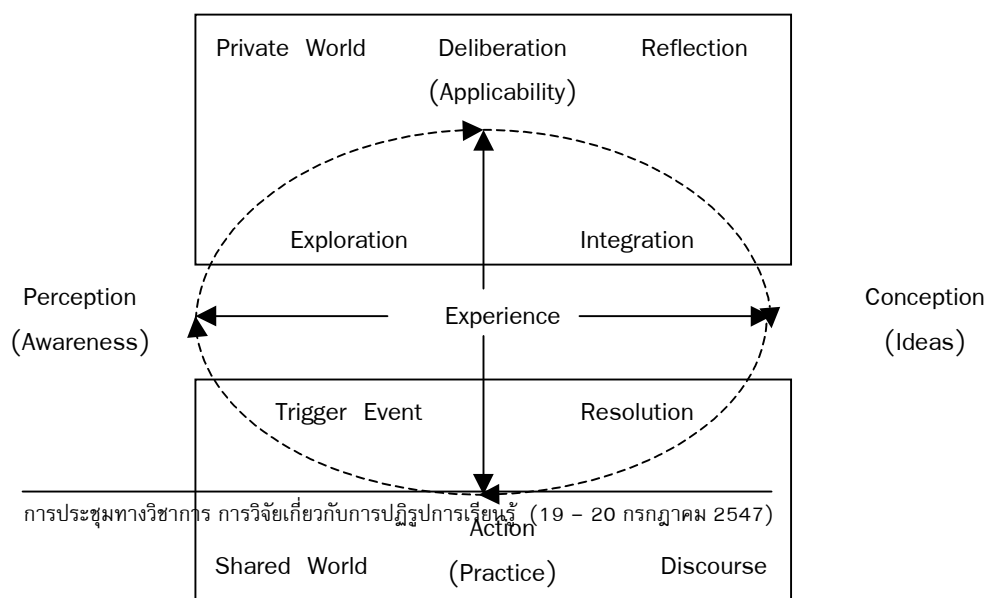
Private World Deliberation Reflection

(Applicability)

Exploration Integration

Perception
(Awareness)

Experience

Conception
(Ideas)

Trigger Event Resolution

การประชุมทางวิชาการ การวิจัยเกี่ยวกับการปฏิรูปการเรียนรู้ (19 – 20 กรกฎาคม 2547)

Action

Shared World (Practice) Discourse